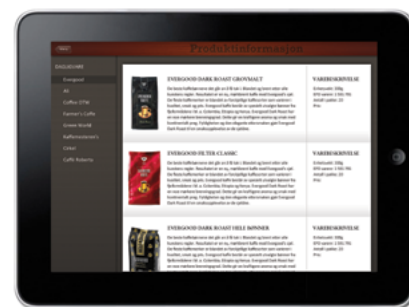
Produktinformasjon

Evergood

Evergood
All
Coffee 1756
Farmer's Coffee
Green World
Kaffemesterens
Enkel
Caffè Roberto

EVERGOOD DARK ROAST GROVMALT
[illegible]

VAREBESKRIVELSE
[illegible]

EVERGOOD FILTER CLASSIC
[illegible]

VAREBESKRIVELSE
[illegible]

EVERGOOD DARK ROAST HELE BØNNER
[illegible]

VAREBESKRIVELSE
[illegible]